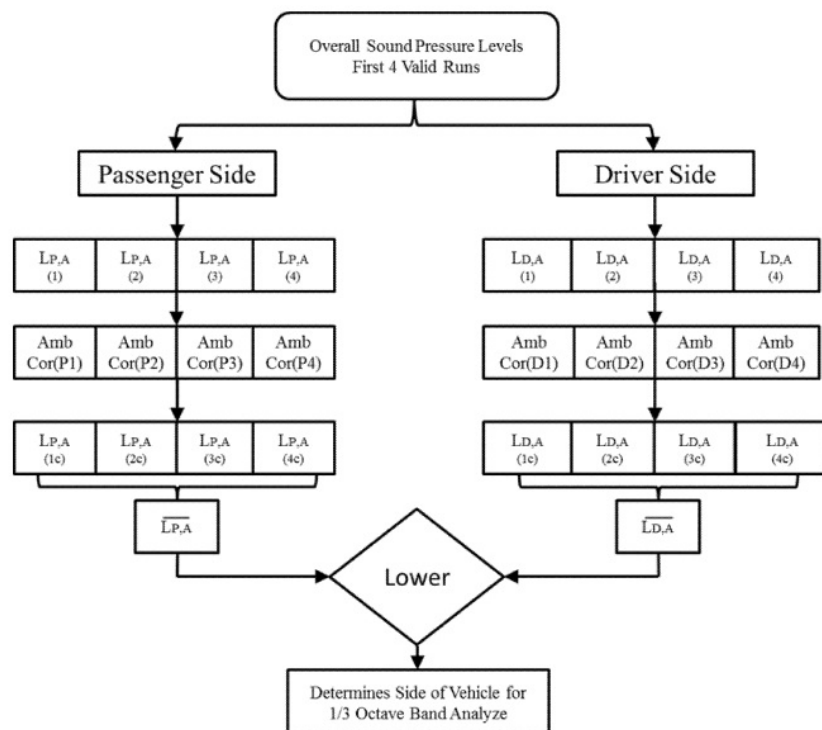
Overall Sound Pressure Levels
First 4 Valid Runs

Passenger Side

Driver Side

| $L_{P,A}$ (1) | $L_{P,A}$ (2) | $L_{P,A}$ (3) | $L_{P,A}$ (4) |
|---|---|---|---|

| $L_{D,A}$ (1) | $L_{D,A}$ (2) | $L_{D,A}$ (3) | $L_{D,A}$ (4) |
|---|---|---|---|

| Amb Cor(P1) | Amb Cor(P2) | Amb Cor(P3) | Amb Cor(P4) |
|---|---|---|---|

| Amb Cor(D1) | Amb Cor(D2) | Amb Cor(D3) | Amb Cor(D4) |
|---|---|---|---|

| $L_{P,A}$ (1c) | $L_{P,A}$ (2c) | $L_{P,A}$ (3c) | $L_{P,A}$ (4c) |
|---|---|---|---|

| $L_{D,A}$ (1c) | $L_{D,A}$ (2c) | $L_{D,A}$ (3c) | $L_{D,A}$ (4c) |
|---|---|---|---|

$\overline{L_{P,A}}$

$\overline{L_{D,A}}$

Lower

Determines Side of Vehicle for
1/3 Octave Band Analyze